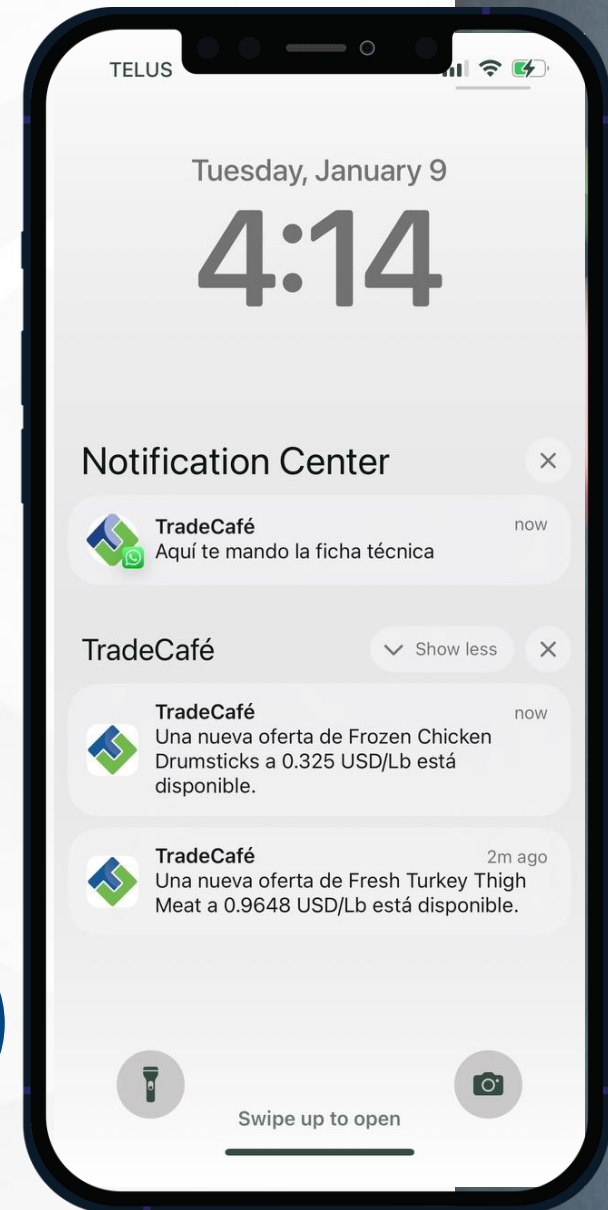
TELUS

Tuesday, January 9

4:14

Notification Center

TradeCafé
Aquí te mando la ficha técnica
now

TradeCafé
Show less

TradeCafé
Una nueva oferta de Frozen Chicken Drumsticks a 0.325 USD/Lb está disponible.
now

TradeCafé
Una nueva oferta de Fresh Turkey Thigh Meat a 0.9648 USD/Lb está disponible.
2m ago

Swipe up to open